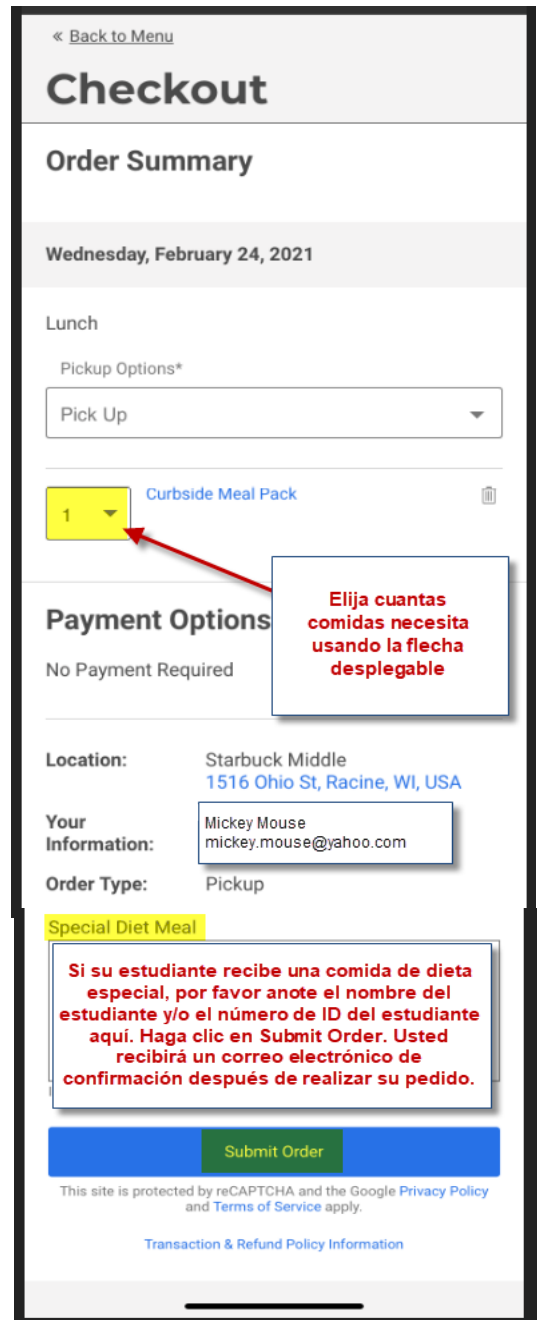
« Back to Menu

Checkout

Order Summary

Wednesday, February 24, 2021

Lunch

Pickup Options*

Pick Up

1

Curbside Meal Pack

Elija cuantas comidas necesita usando la flecha desplegable

Payment Options

No Payment Required

Location: Starbuck Middle
1516 Ohio St, Racine, WI, USA

Your Information: Mickey Mouse
mickey.mouse@yahoo.com

Order Type: Pickup

Special Diet Meal

Si su estudiante recibe una comida de dieta especial, por favor anote el nombre del estudiante y/o el número de ID del estudiante aquí. Haga clic en Submit Order. Usted recibirá un correo electrónico de confirmación después de realizar su pedido.

Submit Order

This site is protected by reCAPTCHA and the Google Privacy Policy and Terms of Service apply.

Transaction & Refund Policy Information